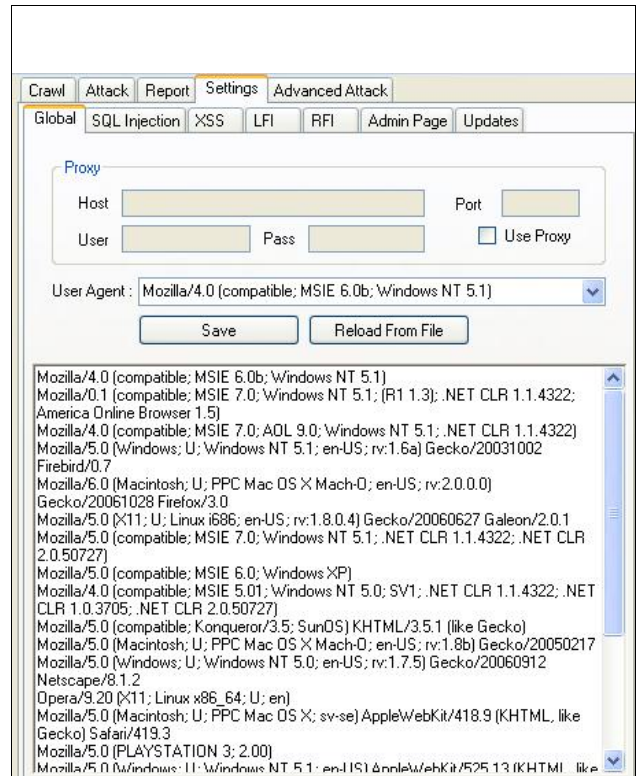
Crawl | Attack | Report | Settings | Advanced Attack

Global | SQL Injection | XSS | LFI | RFI | Admin Page | Updates

Proxy

Host

Port

User

Pass

Use Proxy

User Agent : Mozilla/4.0 (compatible; MSIE 6.0b; Windows NT 5.1)

Save

Reload From File

Mozilla/4.0 (compatible; MSIE 6.0b; Windows NT 5.1)
Mozilla/0.1 (compatible; MSIE 7.0; Windows NT 5.1; (R1 1.3); .NET CLR 1.1.4322; America Online Browser 1.5)
Mozilla/4.0 (compatible; MSIE 7.0; AOL 9.0; Windows NT 5.1; .NET CLR 1.1.4322)
Mozilla/5.0 (Windows; U; Windows NT 5.1; en-US; rv:1.6a) Gecko/20031002 Firebird/0.7
Mozilla/6.0 (Macintosh; U; PPC Mac OS X Mach-O; en-US; rv:2.0.0.0) Gecko/20061028 Firefox/3.0
Mozilla/5.0 (X11; U; Linux i686; en-US; rv:1.8.0.4) Gecko/20060627 Galeon/2.0.1
Mozilla/5.0 (compatible; MSIE 7.0; Windows NT 5.1; .NET CLR 1.1.4322; .NET CLR 2.0.50727)
Mozilla/5.0 (compatible; MSIE 6.0; Windows XP)
Mozilla/4.0 (compatible; MSIE 5.01; Windows NT 5.0; SV1; .NET CLR 1.1.4322; .NET CLR 1.0.3705; .NET CLR 2.0.50727)
Mozilla/5.0 (compatible; Konqueror/3.5; SunOS) KHTML/3.5.1 (like Gecko)
Mozilla/5.0 (Macintosh; U; PPC Mac OS X Mach-O; en-US; rv:1.8b) Gecko/20050217
Mozilla/5.0 (Windows; U; Windows NT 5.0; en-US; rv:1.7.5) Gecko/20060912 Netscape/8.1.2
Opera/9.20 (X11; Linux x86_64; U; en)
Mozilla/5.0 (Macintosh; U; PPC Mac OS X; sv-se) AppleWebKit/418.9 (KHTML, like Gecko) Safari/419.3
Mozilla/5.0 (PLAYSTATION 3; 2.00)
Mozilla/5.0 (Windows; U; Windows NT 5.1; en-US) AppleWebKit/525.13 (KHTML, like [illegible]